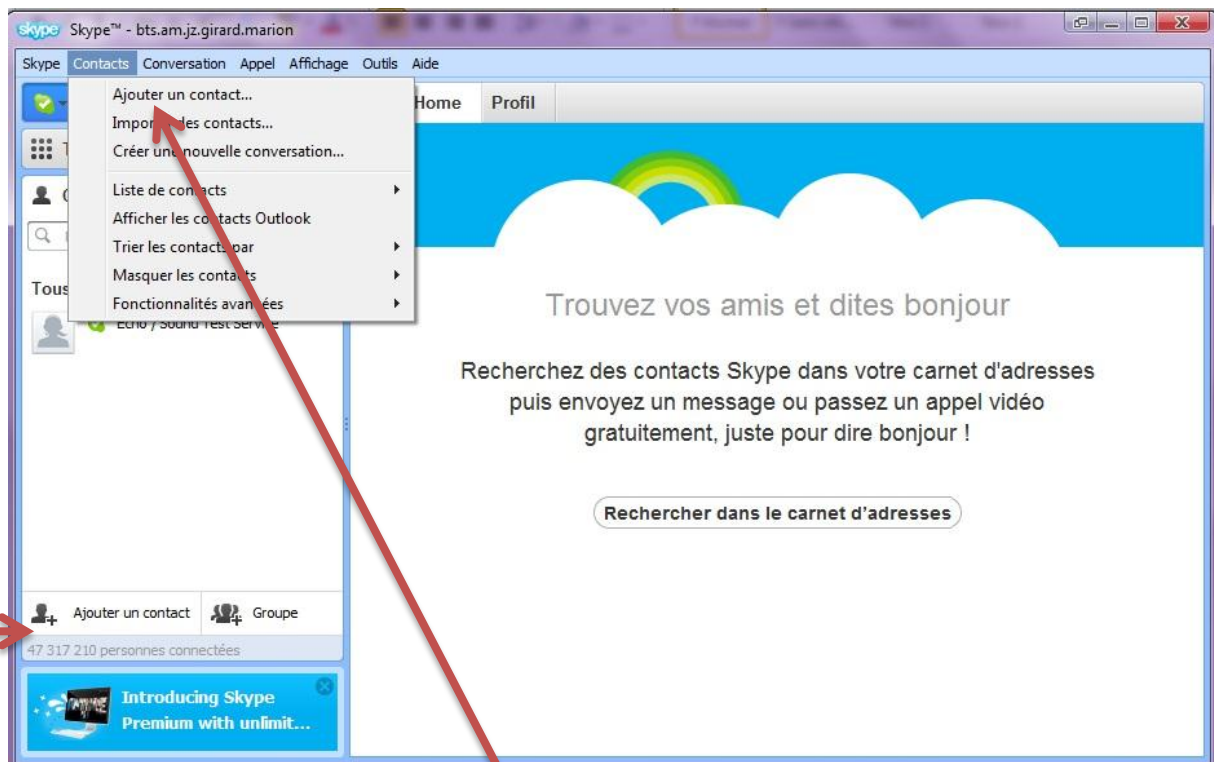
skype Skype™ - bts.am.jz.girard.marion

Skype Contacts Conversation Appel Affichage Outils Aide

Ajouter un contact...
Impor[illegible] des contacts...
Créer un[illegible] nouvelle conversation...
Liste de co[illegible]acts
Afficher les co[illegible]tacts Outlook
Trier les contacts par
Masquer les conta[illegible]s
Fonctionnalités ava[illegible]ées

Home Profil

T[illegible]
C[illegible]
Tous
Echo / Sound Test Servi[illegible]

Trouvez vos amis et dites bonjour

Recherchez des contacts Skype dans votre carnet d'adresses puis envoyez un message ou passez un appel vidéo gratuitement, juste pour dire bonjour !

Rechercher dans le carnet d'adresses

Ajouter un contact Groupe

47 317 210 personnes connectées

Introducing Skype Premium with unlimit...